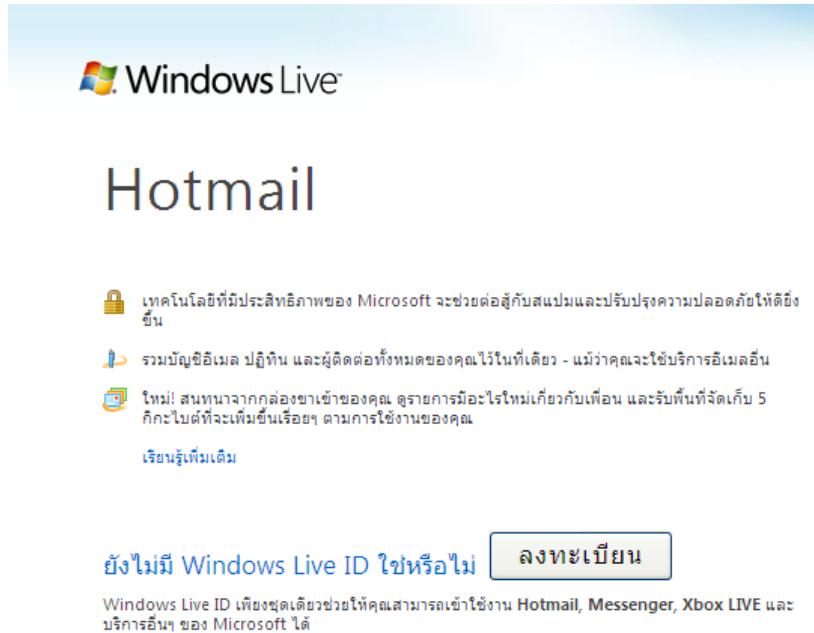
Windows Live

Hotmail

เทคโนโลยีที่มีประสิทธิภาพของ Microsoft จะช่วยต่อสู้กับสแปมและปรับปรุงความปลอดภัยให้ดียิ่งขึ้น

รวมบัญชีอีเมล ปฏิทิน และผู้ติดต่อทั้งหมดของคุณไว้ในที่เดียว - แม้ว่าคุณจะใช้บริการอีเมลอื่น

ใหม่! สนทนาจากกล่องขาเข้าของคุณ ดูรายการมีอะไรใหม่เกี่ยวกับเพื่อน และรับพื้นที่จัดเก็บ 5 กิกะไบต์ที่จะเพิ่มขึ้นเรื่อยๆ ตามการใช้งานของคุณ

เรียนรู้เพิ่มเติม

ยังไม่มี Windows Live ID ใช่หรือไม่

ลงทะเบียน

Windows Live ID เพียงชุดเดียวช่วยให้คุณสามารถเข้าใช้งาน Hotmail, Messenger, Xbox LIVE และบริการอื่นๆ ของ Microsoft ได้